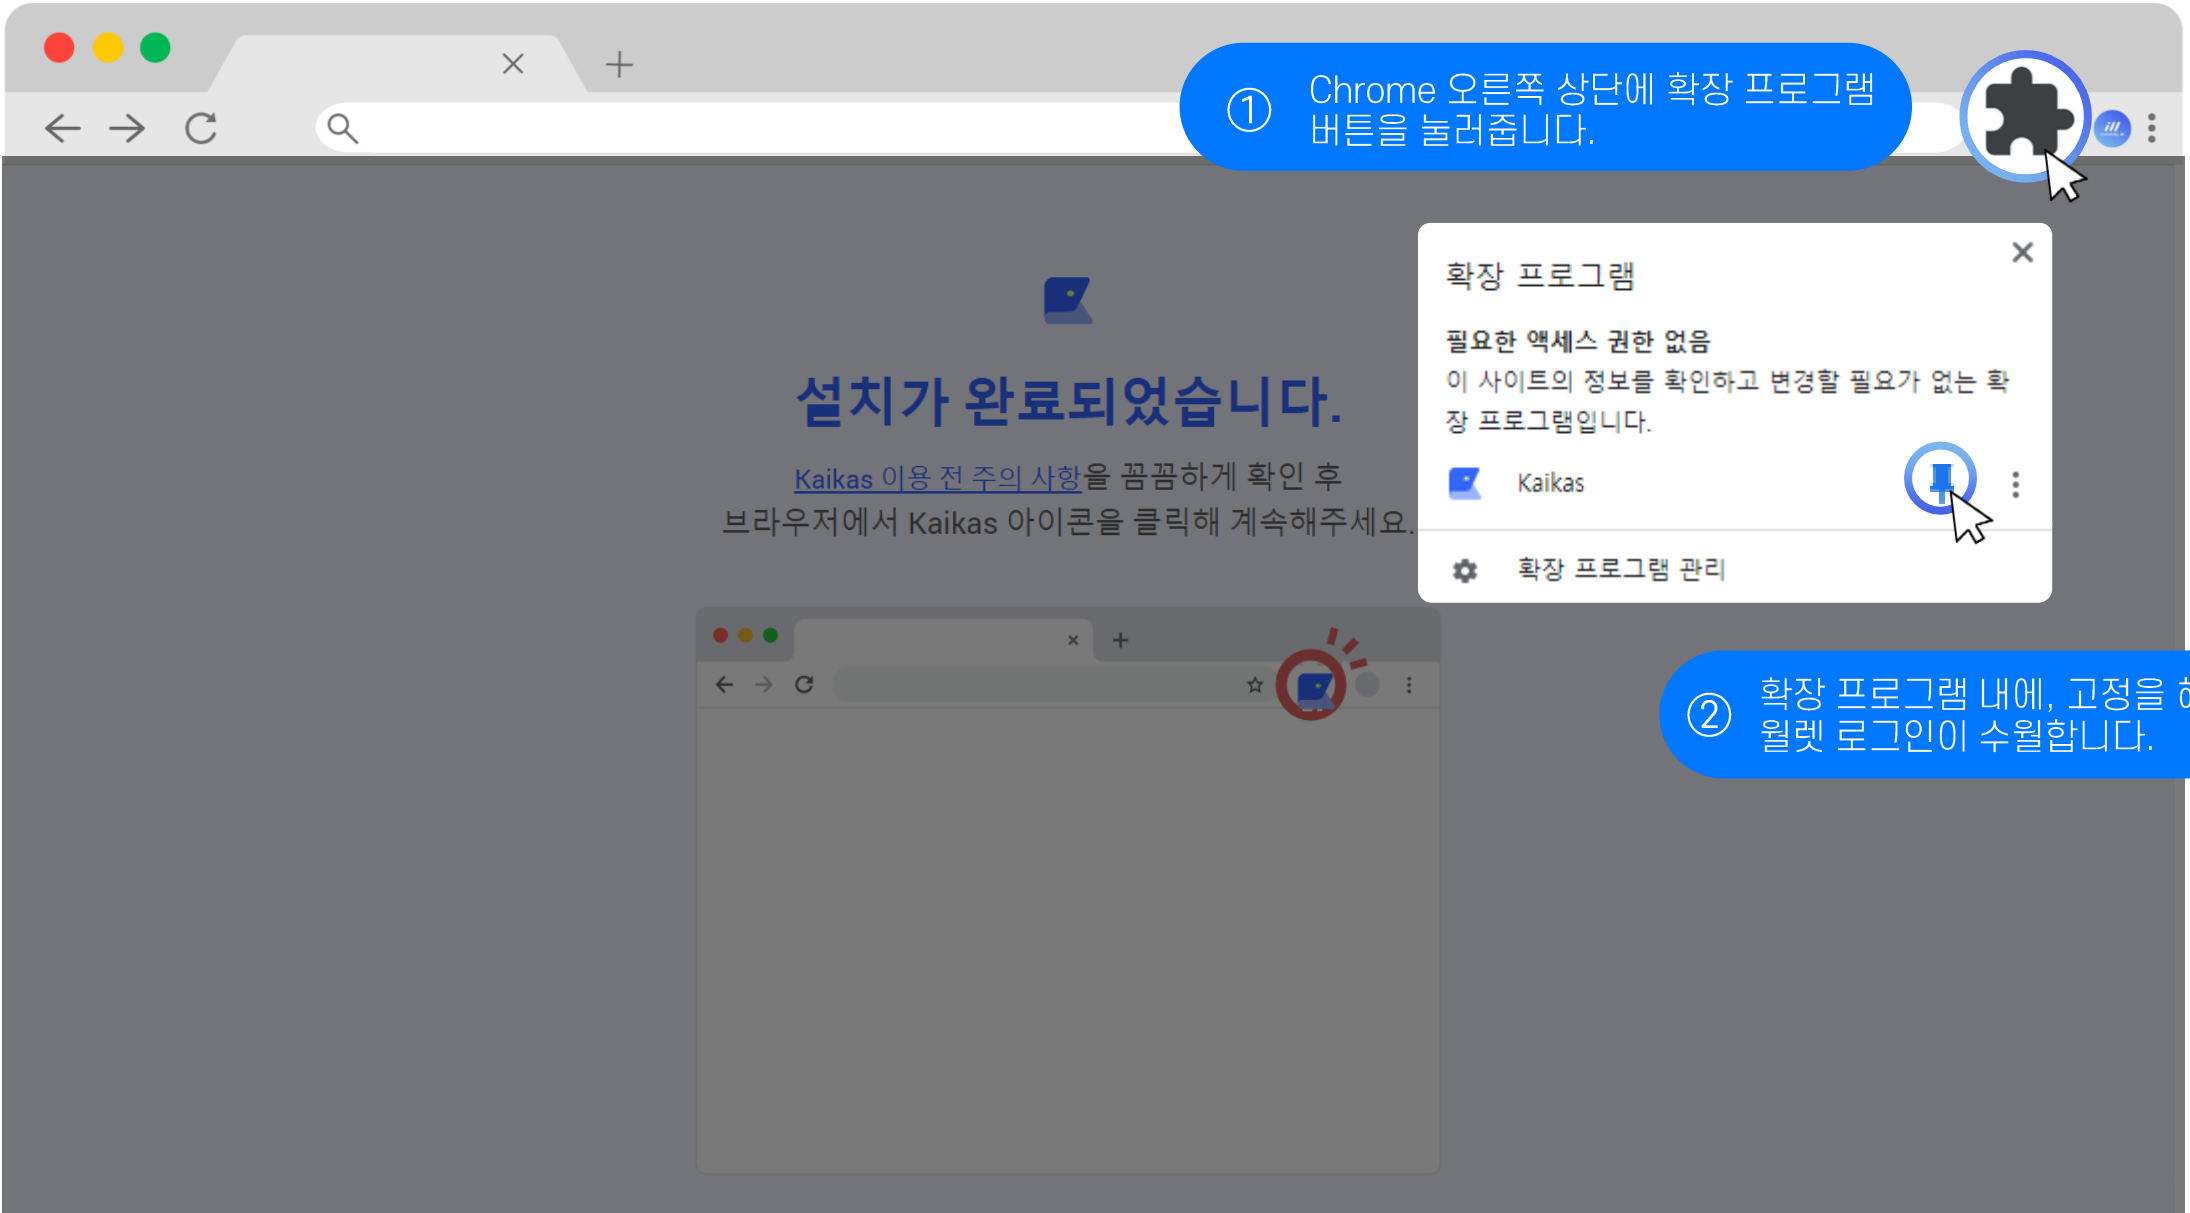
① Chrome 오른쪽 상단에 확장 프로그램 버튼을 눌러줍니다.

확장 프로그램

필요한 액세스 권한 없음

이 사이트의 정보를 확인하고 변경할 필요가 없는 확장 프로그램입니다.

Kaikas

확장 프로그램 관리

설치가 완료되었습니다.

Kaikas 이용 전 주의 사항을 꼼꼼하게 확인 후 브라우저에서 Kaikas 아이콘을 클릭해 계속해주세요.

② 확장 프로그램 내에, 고정을 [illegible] 월렛 로그인이 수월합니다.